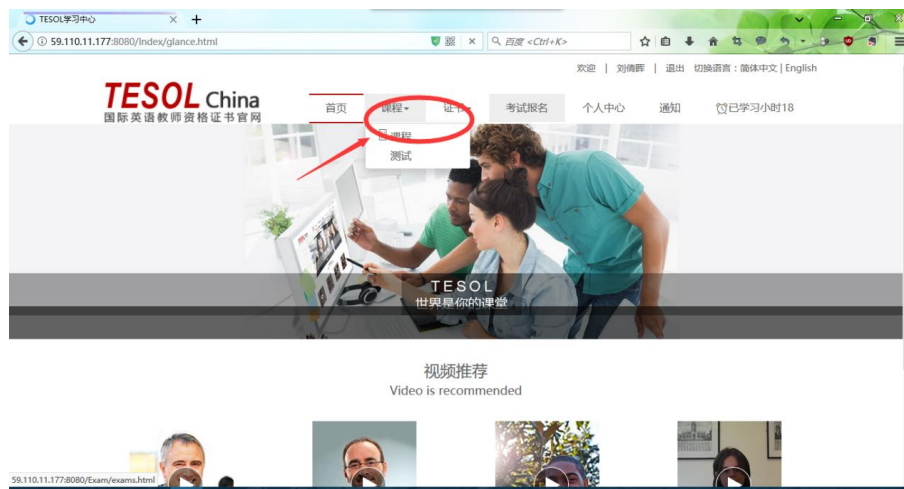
TESOL学习中心 × +

59.110.11.177:8080/Index/glance.html

百度 <Ctrl+K>

欢迎 | 刘倩莳 | 退出 切换语言：简体中文 | English

TESOL China
国际英语教师资格证书官网

首页 课程▾ 证书▾ 考试报名 个人中心 通知 已学习小时18

课程
测试

TESOL
世界是你的课堂

视频推荐
Video is recommended

59.110.11.177:8080/Exam/exams.html